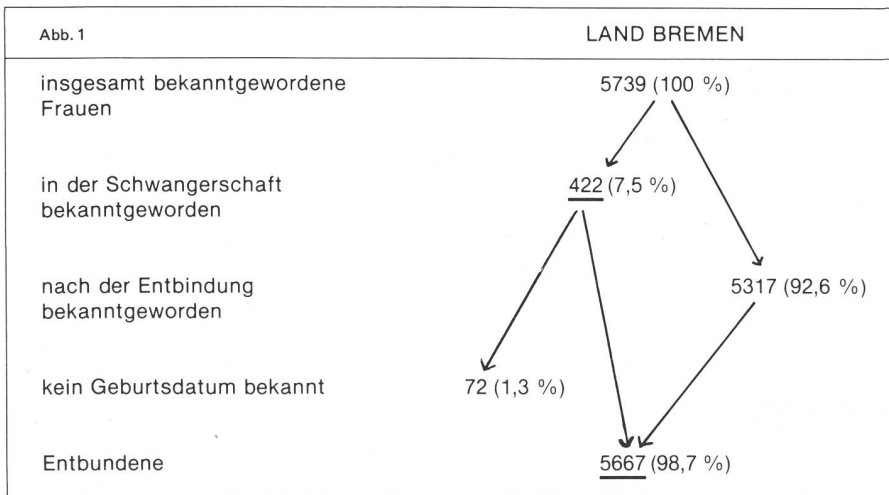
Abb. 1

LAND BREMEN

insgesamt bekanntgewordene Frauen

5739 (100 %)

in der Schwangerschaft bekanntgeworden

422 (7,5 %)

nach der Entbindung bekanntgeworden

5317 (92,6 %)

kein Geburtsdatum bekannt

72 (1,3 %)

Entbundene

5667 (98,7 %)